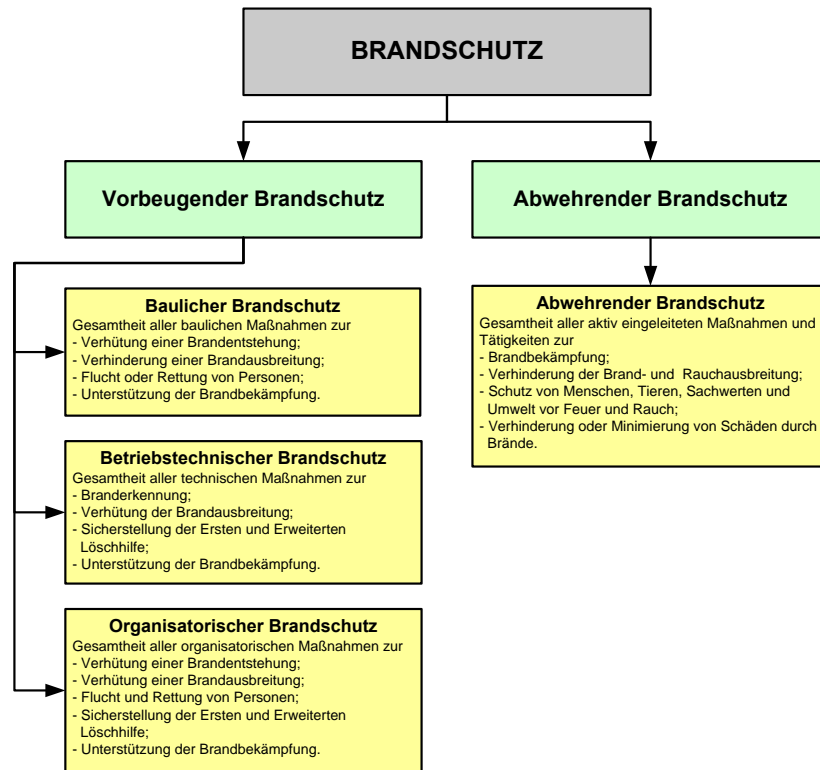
BRANDSCHUTZ

Vorbeugender Brandschutz

Abwehrender Brandschutz

Baulicher Brandschutz
Gesamtheit aller baulichen Maßnahmen zur
- Verhütung einer Brandentstehung;
- Verhinderung einer Brandausbreitung;
- Flucht oder Rettung von Personen;
- Unterstützung der Brandbekämpfung.

Betriebstechnischer Brandschutz
Gesamtheit aller technischen Maßnahmen zur
- Branderkennung;
- Verhütung der Brandausbreitung;
- Sicherstellung der Ersten und Erweiterten Löschhilfe;
- Unterstützung der Brandbekämpfung.

Organisatorischer Brandschutz
Gesamtheit aller organisatorischen Maßnahmen zur
- Verhütung einer Brandentstehung;
- Verhütung einer Brandausbreitung;
- Flucht und Rettung von Personen;
- Sicherstellung der Ersten und Erweiterten Löschhilfe;
- Unterstützung der Brandbekämpfung.

Abwehrender Brandschutz
Gesamtheit aller aktiv eingeleiteten Maßnahmen und Tätigkeiten zur
- Brandbekämpfung;
- Verhinderung der Brand- und Rauchausbreitung;
- Schutz von Menschen, Tieren, Sachwerten und Umwelt vor Feuer und Rauch;
- Verhinderung oder Minimierung von Schäden durch Brände.